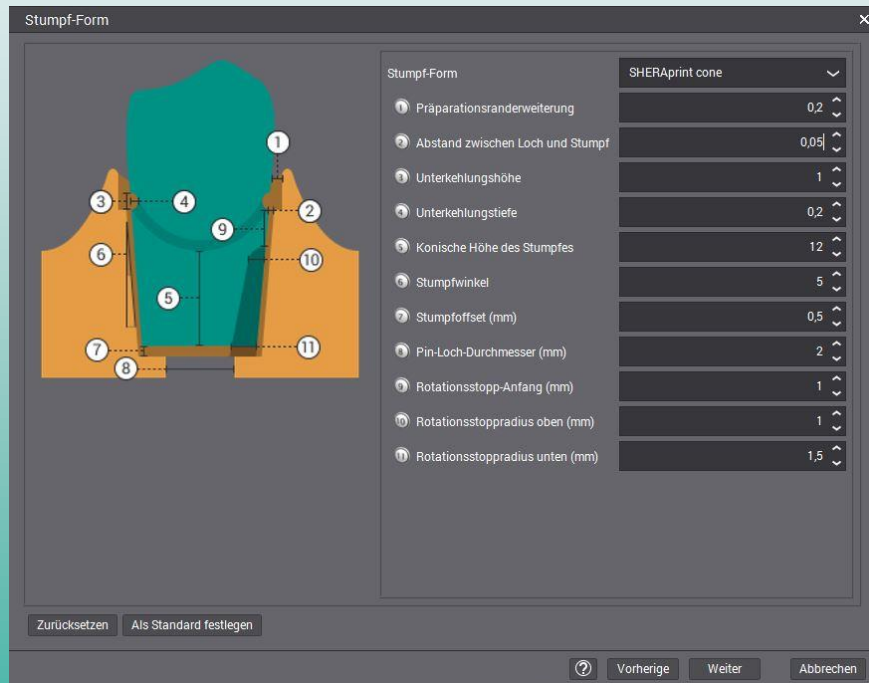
Stumpf-Form

1
2
3
4
5
6
7
8
9
10
11

Stumpf-Form | SHERAprint cone
1 Präparationsranderweiterung | 0,2
2 Abstand zwischen Loch und Stumpf | 0,05
3 Unterkehlungshöhe | 1
4 Unterkehlungstiefe | 0,2
5 Konische Höhe des Stumpfes | 12
6 Stumpfwinkel | 5
7 Stumpfoffset (mm) | 0,5
8 Pin-Loch-Durchmesser (mm) | 2
9 Rotationsstopp-Anfang (mm) | 1
10 Rotationsstoppradius oben (mm) | 1
11 Rotationsstoppradius unten (mm) | 1,5

Zurücksetzen
Als Standard festlegen

?
Vorherige
Weiter
Abbrechen